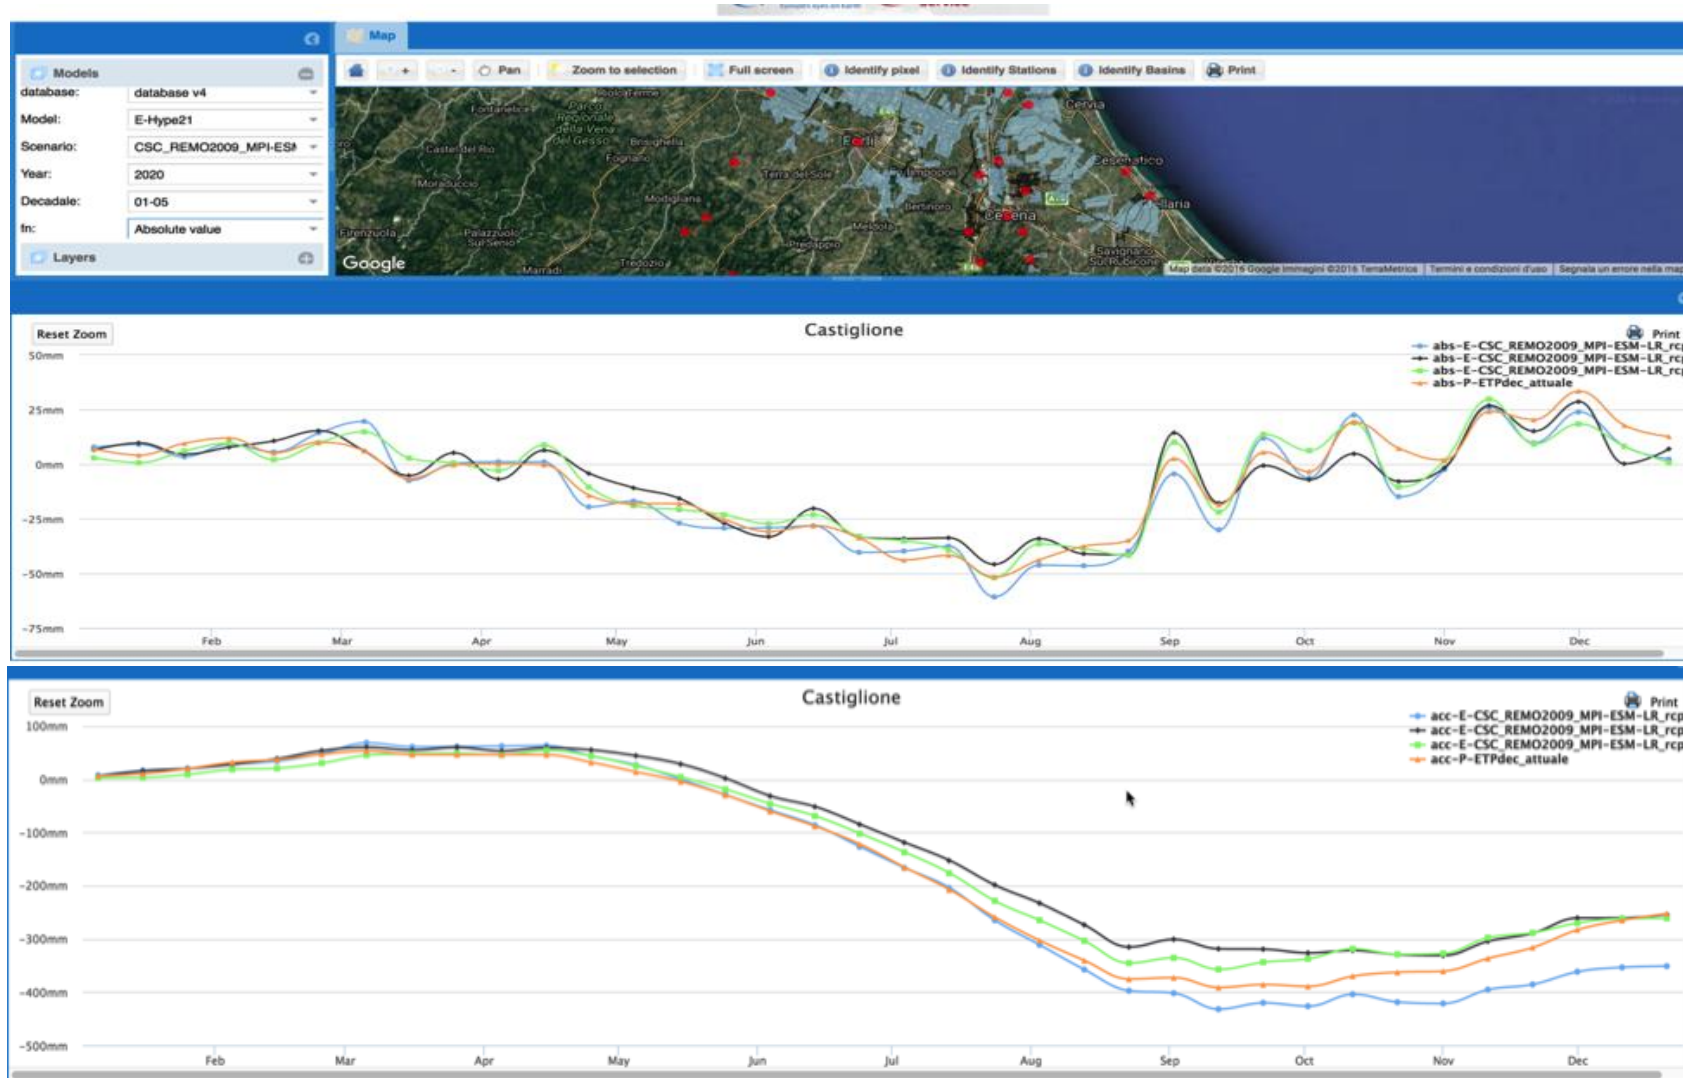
Models

database: database v4

Model: E-Hype21

Scenario: CSC_REMO2009_MPI-ESM

Year: 2020

Decadale: 01-05

fn: Absolute value

Layers

Map

Pan Zoom to selection Full screen Identify pixel Identify Stations Identify Basins Print

Fontanelice Parco regionale della Vena del Gesso Castel del Rio Brisighella Fognano Moraduccio Modigliana Terra del Sole Forlì Forlimpopoli Bertinoro Meldola Predappio Cesena Cervia Cesenatico Bellaria Savignano sul Rubicone Firenzuola Palazzuolo sul Senio Marradi Tredozio

Google

Map data ©2016 Google Immagini ©2016 TerraMetrics | Termini e condizioni d'uso | Segnala un errore nella map

Reset Zoom

Castiglione

Print

abs-E-CSC_REMO2009_MPI-ESM-LR_rc
abs-E-CSC_REMO2009_MPI-ESM-LR_rc
abs-E-CSC_REMO2009_MPI-ESM-LR_rc
abs-P-ETPdec_attuale

50mm
25mm
0mm
-25mm
-50mm
-75mm

Feb Mar Apr May Jun Jul Aug Sep Oct Nov Dec

Reset Zoom

Castiglione

Print

acc-E-CSC_REMO2009_MPI-ESM-LR_rcp
acc-E-CSC_REMO2009_MPI-ESM-LR_rcp
acc-E-CSC_REMO2009_MPI-ESM-LR_rcp
acc-P-ETPdec_attuale

100mm
0mm
-100mm
-200mm
-300mm
-400mm
-500mm

Feb Mar Apr May Jun Jul Aug Sep Oct Nov Dec